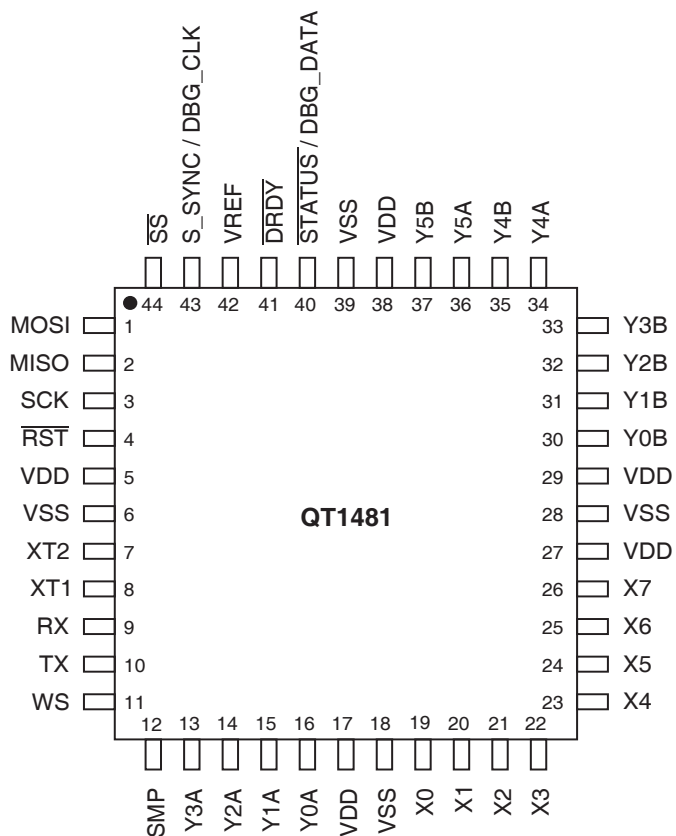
$\overline{SS}$ 44
S_SYNC / DBG_CLK 43
VREF 42
$\overline{DRDY}$ 41
$\overline{STATUS}$ / DBG_DATA 40
VSS 39
VDD 38
Y5B 37
Y5A 36
Y4B 35
Y4A 34

MOSI 1
MISO 2
SCK 3
$\overline{RST}$ 4
VDD 5
VSS 6
XT2 7
XT1 8
RX 9
TX 10
WS 11

QT1481

33 Y3B
32 Y2B
31 Y1B
30 Y0B
29 VDD
28 VSS
27 VDD
26 X7
25 X6
24 X5
23 X4

12 SMP
13 Y3A
14 Y2A
15 Y1A
16 Y0A
17 VDD
18 VSS
19 X0
20 X1
21 X2
22 X3